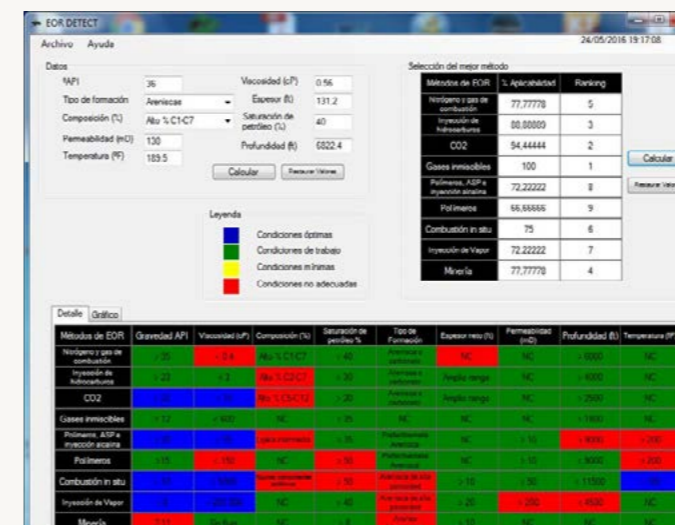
EOR DETECT

Archivo Ayuda

24/05/2016 19:17:08

Datos

°API 36

Tipo de formación Areniscas

Composición (%) Alto % C1-C7

Permeabilidad (mD) 130

Temperatura (°F) 189.5

Viscosidad (cP) 0.56

Espesor (ft) 131.2

Saturación de petróleo (%) 40

Profundidad (ft) 6822.4

Calcular Restaurar Valores

Leyenda

Condiciones óptimas

Condiciones de trabajo

Condiciones mínimas

Condiciones no adecuadas

Selección del mejor método

| Métodos de EOR | % Aplicabilidad | Ranking |
|---|---|---|
| Nitrógeno y gas de combustión | 77,77778 | 5 |
| Inyección de hidrocarburos | 88,88889 | 3 |
| CO2 | 94,44444 | 2 |
| Gases inmiscibles | 100 | 1 |
| Polímeros, ASP e inyección alcalina | 72,22222 | 8 |
| Polímeros | 66,66666 | 9 |
| Combustión in situ | 75 | 6 |
| Inyección de Vapor | 72,22222 | 7 |
| Minería | 77,77778 | 4 |

Calcular

Restaurar Valores

Detalle Gráfico

| Métodos de EOR | Gravedad API | Viscosidad (cP) | Composición (%) | Saturación de petróleo % | Tipo de Formación | Espesor neto (ft) | Permeabilidad (mD) | Profundidad (ft) | Temperatura (°F) |
|---|---|---|---|---|---|---|---|---|---|
| Nitrógeno y gas de combustión | > 35 | < 0.4 | Alto % C1-C7 | > 40 | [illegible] | NC | NC | > 6000 | NC |
| Inyección de hidrocarburos | > 23 | < 3 | Alto % C2-C7 | > 30 | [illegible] | Amplio rango | NC | > 4000 | NC |
| CO2 | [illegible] | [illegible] | Alto % C5-C12 | > 20 | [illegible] | Amplio rango | NC | > 2500 | NC |
| Gases inmiscibles | > 12 | < 600 | NC | > 35 | NC | NC | NC | > 1800 | NC |
| Polímeros, ASP e inyección alcalina | > 20 | < 35 | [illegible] | > 35 | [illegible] | NC | > 10 | < 9000 | > 200 |
| Polímeros | > 15 | < 150 | NC | > 50 | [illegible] | NC | > 10 | < 9000 | > 200 |
| Combustión in situ | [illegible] | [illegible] | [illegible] | > 50 | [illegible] | > 10 | > 50 | < 11500 | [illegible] |
| Inyección de Vapor | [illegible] | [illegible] | NC | > 40 | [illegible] | > 20 | > 200 | < 4500 | NC |
| Minería | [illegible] | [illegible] | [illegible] | > 8 | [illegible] | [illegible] | NC | NC | NC |